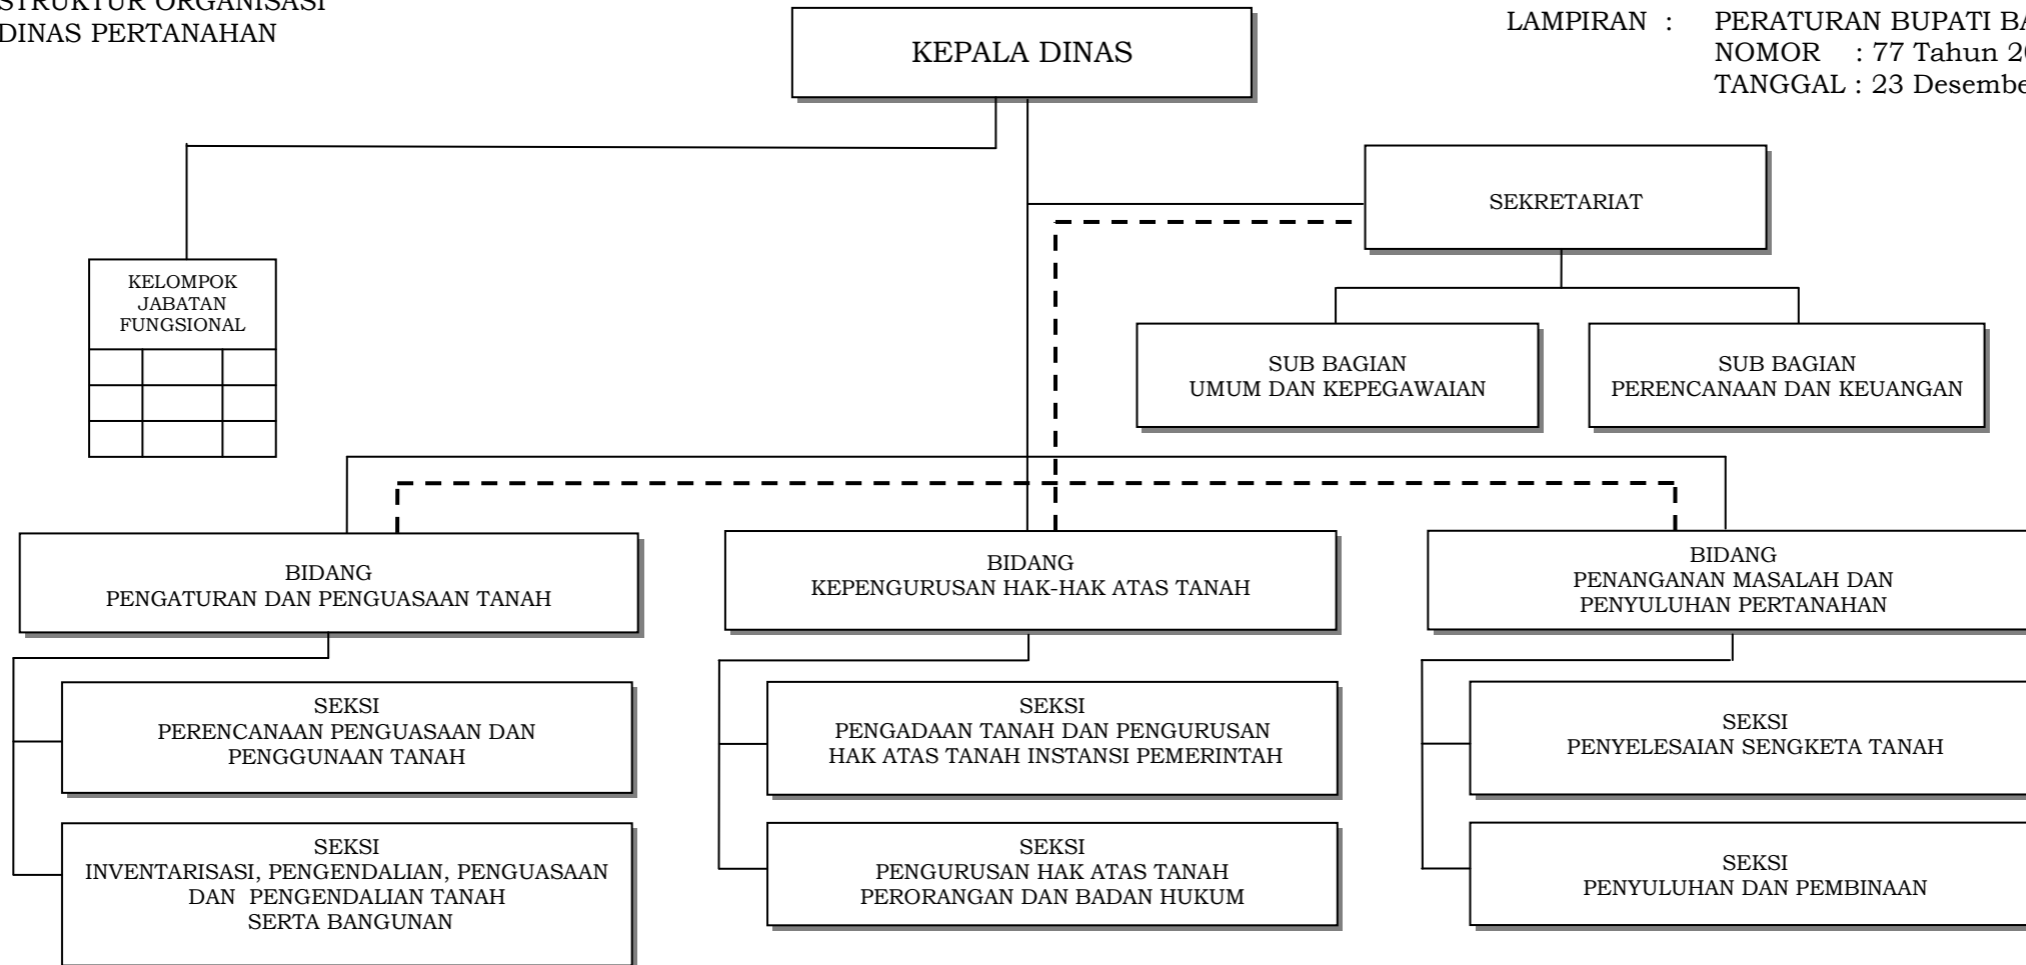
STRUKTUR ORGANISASI
DINAS PERTANAHAN

LAMPIRAN : PERATURAN BUPATI BA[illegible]
NOMOR : 77 Tahun 2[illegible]
TANGGAL : 23 Desembe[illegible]

KEPALA DINAS

SEKRETARIAT

SUB BAGIAN UMUM DAN KEPEGAWAIAN

SUB BAGIAN PERENCANAAN DAN KEUANGAN

KELOMPOK JABATAN FUNGSIONAL

BIDANG PENGATURAN DAN PENGUASAAN TANAH

BIDANG KEPENGURUSAN HAK-HAK ATAS TANAH

BIDANG PENANGANAN MASALAH DAN PENYULUHAN PERTANAHAN

SEKSI PERENCANAAN PENGUASAAN DAN PENGGUNAAN TANAH

SEKSI INVENTARISASI, PENGENDALIAN, PENGUASAAN DAN PENGENDALIAN TANAH SERTA BANGUNAN

SEKSI PENGADAAN TANAH DAN PENGURUSAN HAK ATAS TANAH INSTANSI PEMERINTAH

SEKSI PENGURUSAN HAK ATAS TANAH PERORANGAN DAN BADAN HUKUM

SEKSI PENYELESAIAN SENGKETA TANAH

SEKSI PENYULUHAN DAN PEMBINAAN